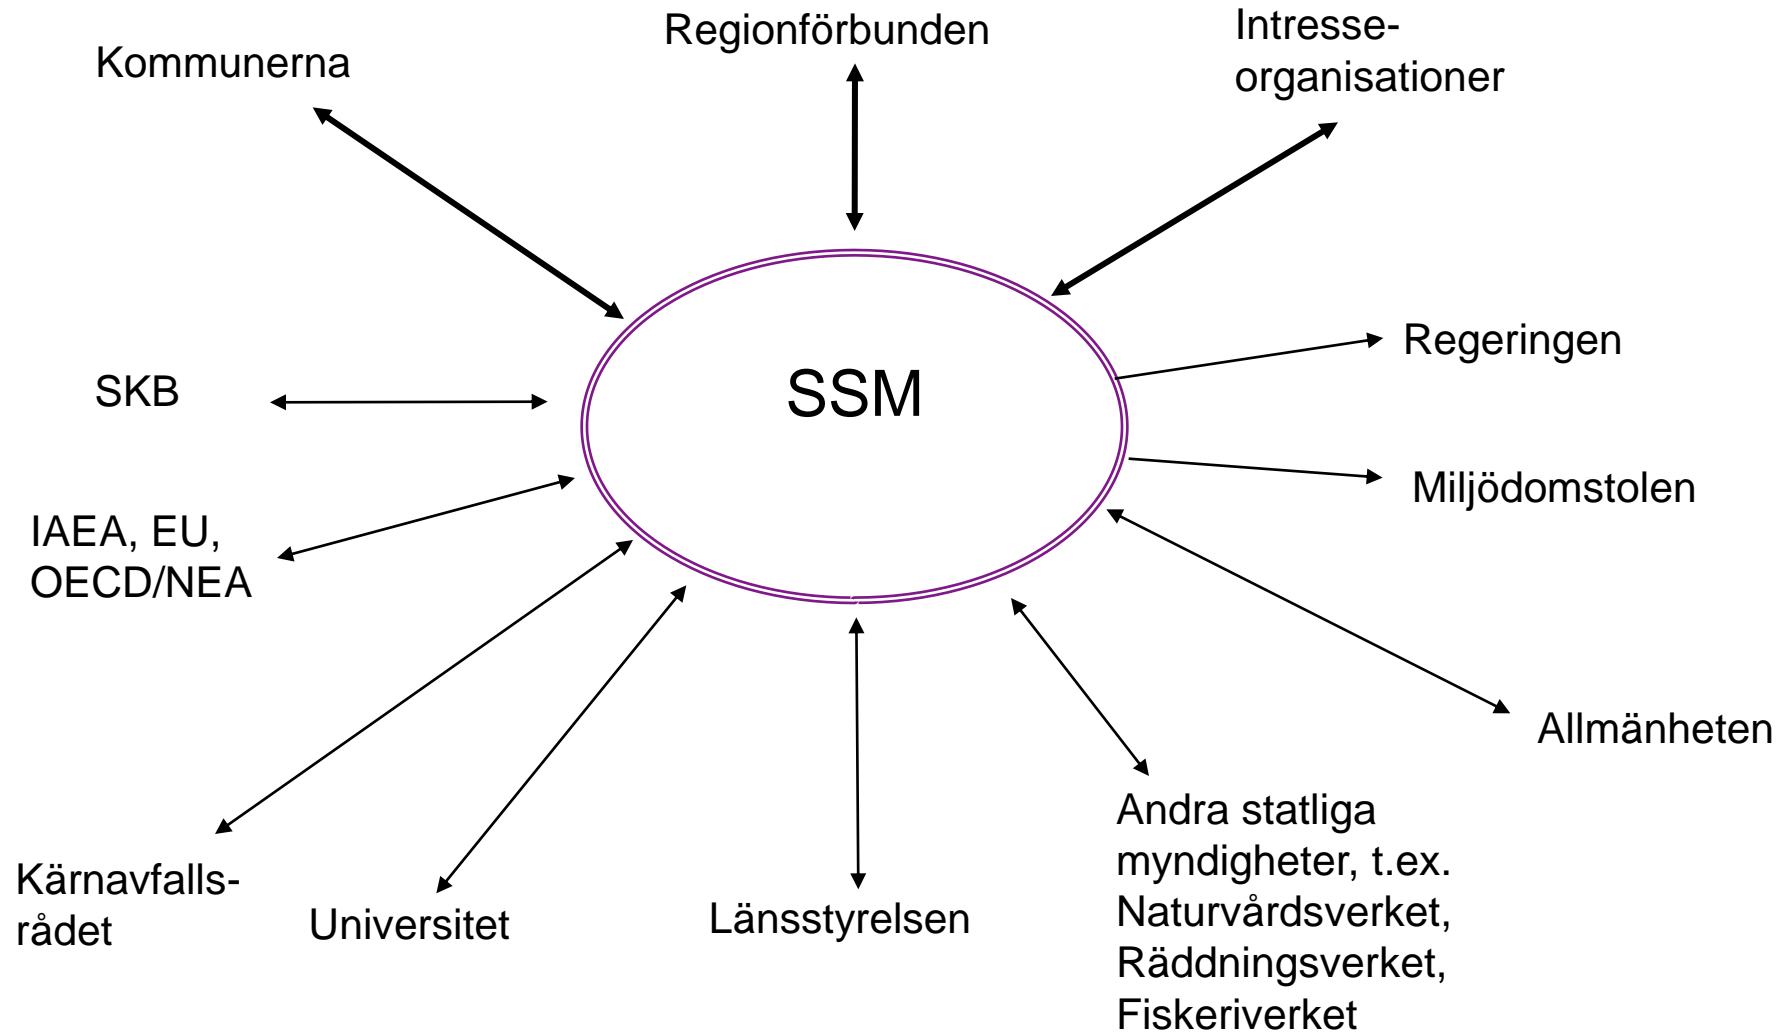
Kommunerna

Regionförbunden

Intresse-organisationer

SSM

SKB

Regeringen

Miljödomstolen

IAEA, EU, OECD/NEA

Allmänheten

Kärnavfalls-rådet

Universitet

Länsstyrelsen

Andra statliga myndigheter, t.ex. Naturvårdsverket, Räddningsverket, Fiskeriverket